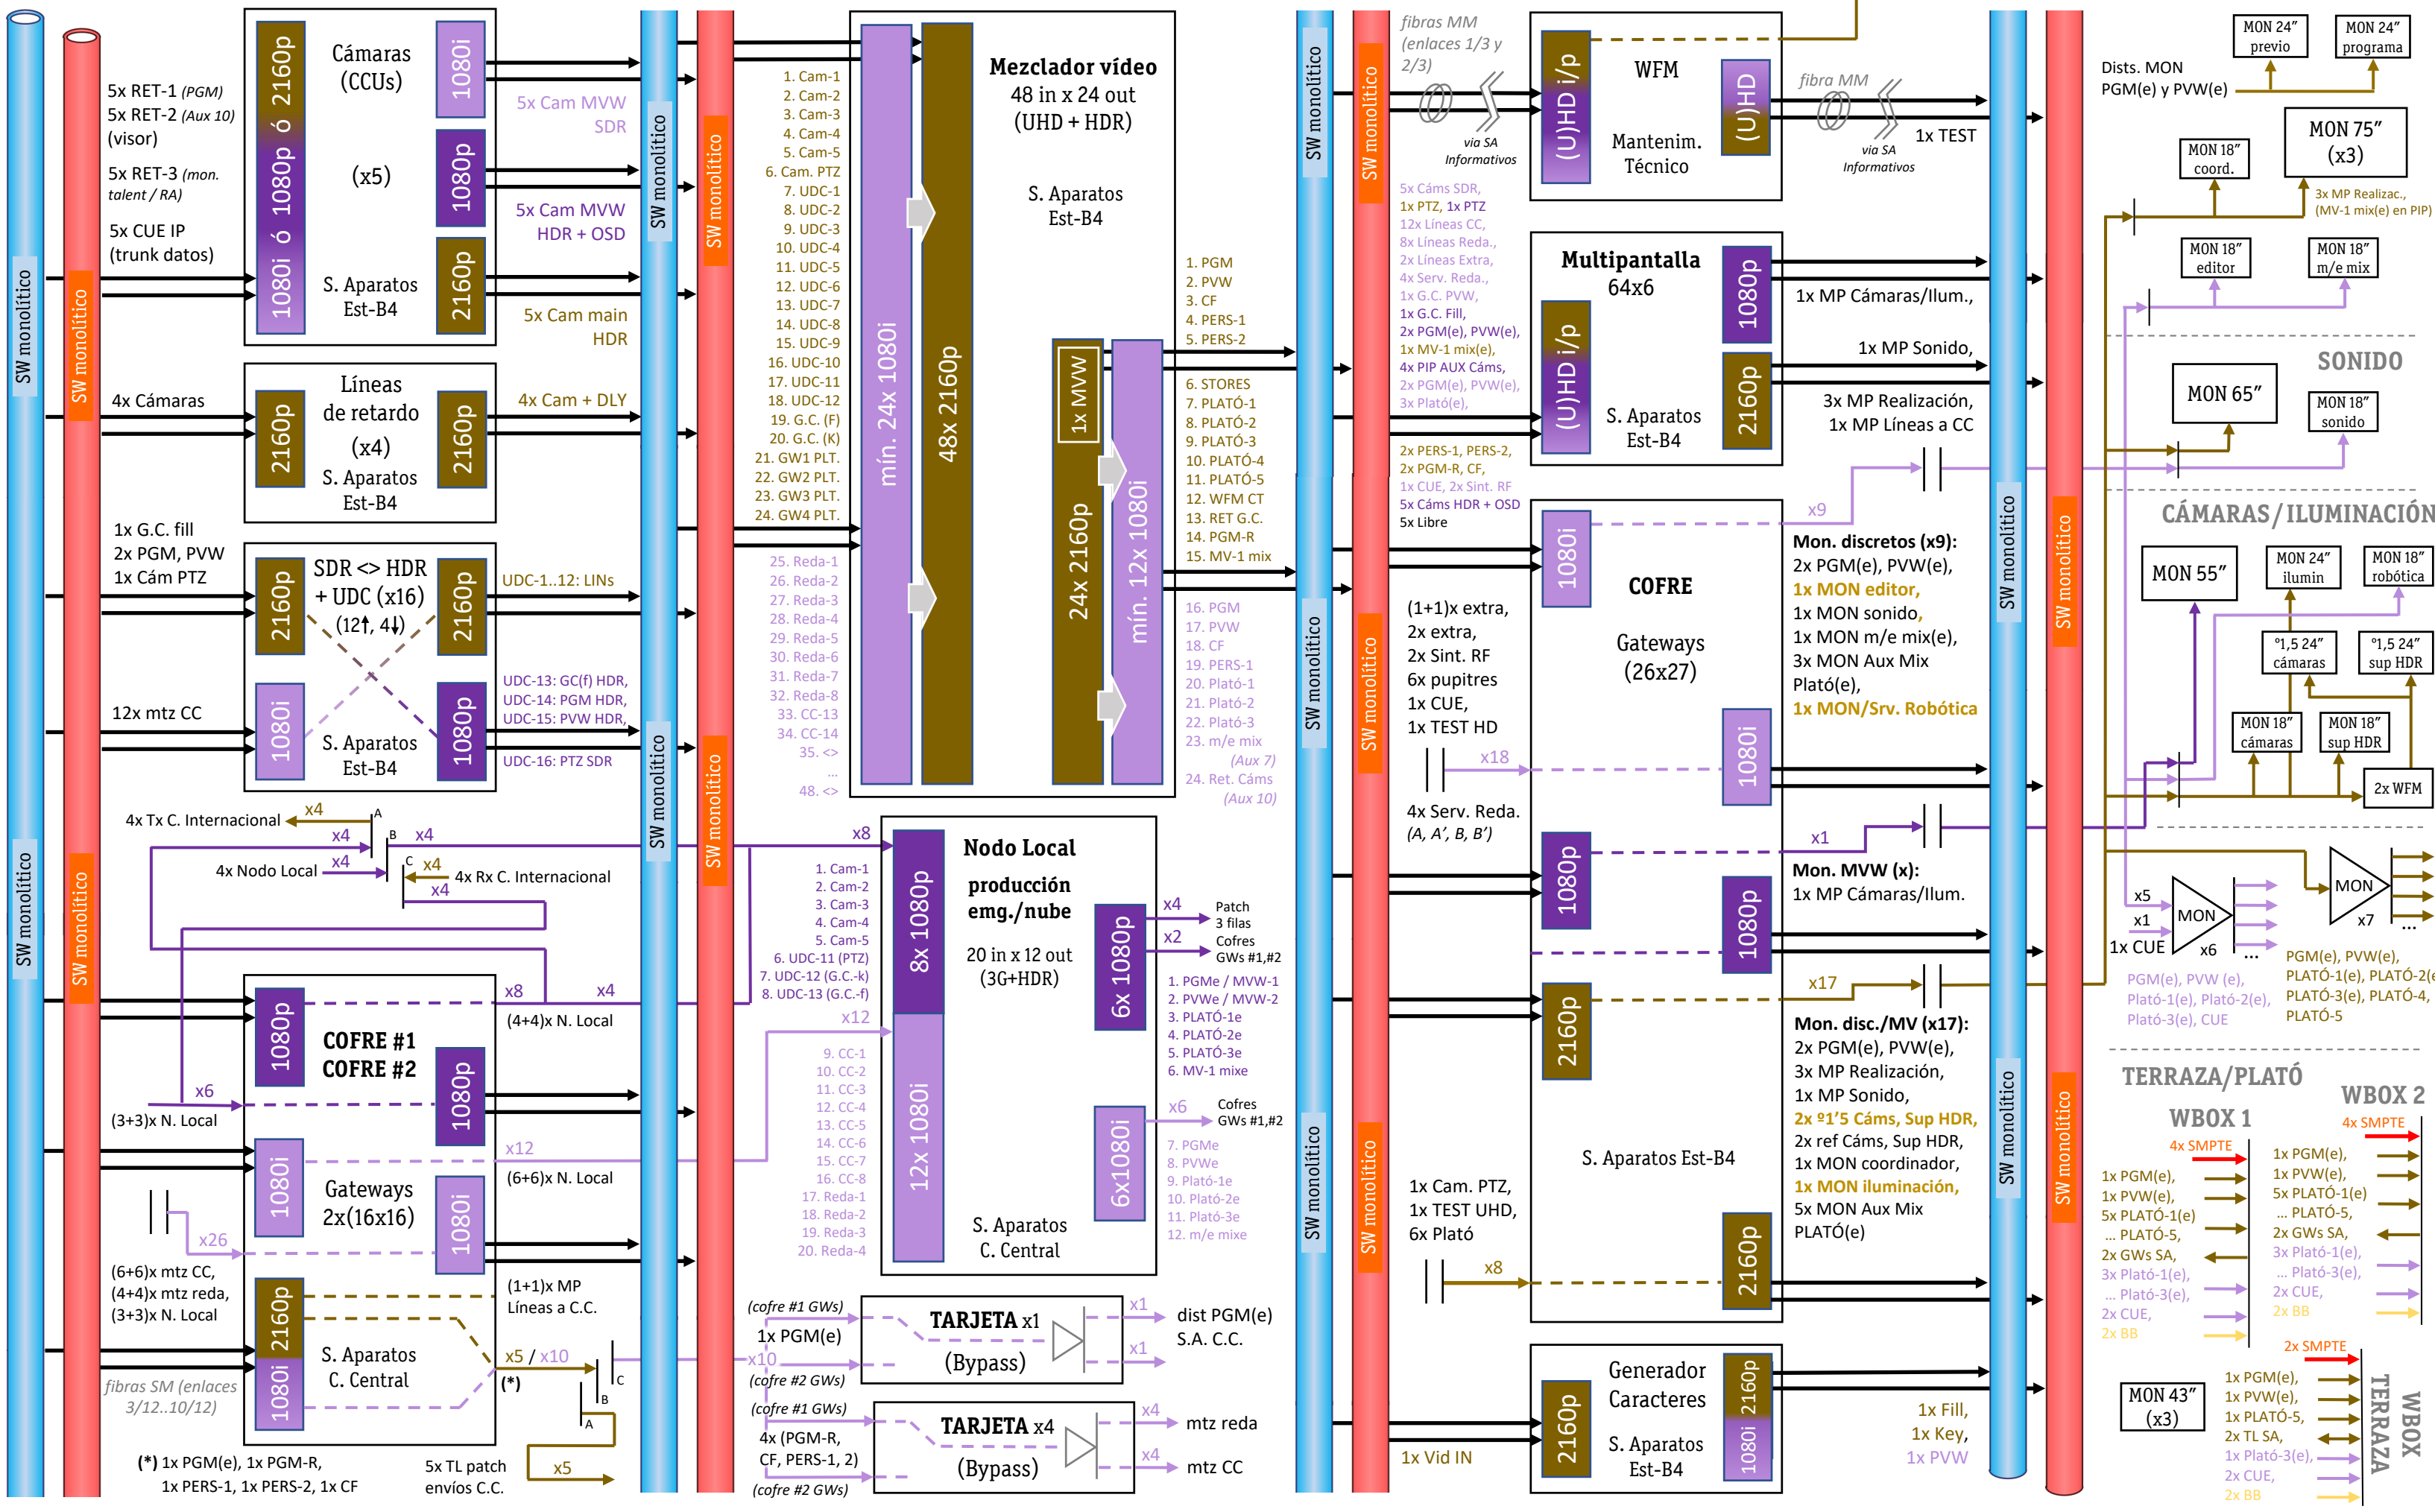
SW monolítico
SW monolítico
SW monolítico
SW monolítico

5x RET-1 (PGM)
5x RET-2 (Aux 10) (visor)
5x RET-3 (mon. talent / RA)
5x CUE IP (trunk datos)

2160p ó 1080p ó 1080i
Cámaras (CCUs)
(x5)
S. Aparatos Est-B4
1080i
1080p
2160p
5x Cam MVW SDR
5x Cam MVW HDR + OSD
5x Cam main HDR

4x Cámaras
2160p
Líneas de retardo
(x4)
S. Aparatos Est-B4
2160p
4x Cam + DLY

1x G.C. fill
2x PGM, PVW
1x Cám PTZ
2160p
SDR <> HDR + UDC (x16)
(12↑, 4↓)
2160p
UDC-1..12: LINs
12x mtz CC
1080i
S. Aparatos Est-B4
1080p
UDC-13: GC(f) HDR,
UDC-14: PGM HDR,
UDC-15: PVW HDR,
UDC-16: PTZ SDR

4x Tx C. Internacional
x4
A
x4
B
x4
4x Nodo Local
x4
C
x4
x4
4x Rx C. Internacional

x8
x4
1080p
COFRE #1
COFRE #2
1080p
(4+4)x N. Local
x6
(3+3)x N. Local
1080i
x12
Gateways 2x(16x16)
1080i
(6+6)x N. Local
x26
(6+6)x mtz CC,
(4+4)x mtz reda,
(3+3)x N. Local
2160p
1080i
S. Aparatos C. Central
(1+1)x MP Líneas a C.C.
x5 / x10
(*)
C
B
A
x5
fibras SM (enlaces 3/12..10/12)
(*) 1x PGM(e), 1x PGM-R, 1x PERS-1, 1x PERS-2, 1x CF
5x TL patch envíos C.C.

SW monolítico
SW monolítico
SW monolítico
SW monolítico

1. Cam-1
2. Cam-2
3. Cam-3
4. Cam-4
5. Cam-5
6. Cam. PTZ
7. UDC-1
8. UDC-2
9. UDC-3
10. UDC-4
11. UDC-5
12. UDC-6
13. UDC-7
14. UDC-8
15. UDC-9
16. UDC-10
17. UDC-11
18. UDC-12
19. G.C. (F)
20. G.C. (K)
21. GW1 PLT.
22. GW2 PLT.
23. GW3 PLT.
24. GW4 PLT.
25. Reda-1
26. Reda-2
27. Reda-3
28. Reda-4
29. Reda-5
30. Reda-6
31. Reda-7
32. Reda-8
33. CC-13
34. CC-14
35. <>
...
48. <>

mín. 24x 1080i
48x 2160p
Mezclador vídeo
48 in x 24 out
(UHD + HDR)
S. Aparatos Est-B4
1x MVW
24x 2160p
mín. 12x 1080i

1. PGM
2. PVW
3. CF
4. PERS-1
5. PERS-2
6. STORES
7. PLATÓ-1
8. PLATÓ-2
9. PLATÓ-3
10. PLATÓ-4
11. PLATÓ-5
12. WFM CT
13. RET G.C.
14. PGM-R
15. MV-1 mix
16. PGM
17. PVW
18. CF
19. PERS-1
20. Plató-1
21. Plató-2
22. Plató-3
23. m/e mix
(Aux 7)
24. Ret. Cáms
(Aux 10)

x8
1. Cam-1
2. Cam-2
3. Cam-3
4. Cam-4
5. Cam-5
6. UDC-11 (PTZ)
7. UDC-12 (G.C.-k)
8. UDC-13 (G.C.-f)
x12
9. CC-1
10. CC-2
11. CC-3
12. CC-4
13. CC-5
14. CC-6
15. CC-7
16. CC-8
17. Reda-1
18. Reda-2
19. Reda-3
20. Reda-4
8x 1080p
12x 1080i
Nodo Local
producción emg./nube
20 in x 12 out
(3G+HDR)
S. Aparatos C. Central
6x 1080p
6x1080i
x4
Patch 3 filas
x2
Cofres GWs #1,#2
1. PGMe / MVW-1
2. PVWe / MVW-2
3. PLATÓ-1e
4. PLATÓ-2e
5. PLATÓ-3e
6. MV-1 mixe
x6
Cofres GWs #1,#2
7. PGMe
8. PVWe
9. Plató-1e
10. Plató-2e
11. Plató-3e
12. m/e mixe

(cofre #1 GWs)
1x PGM(e)
x10
(cofre #2 GWs)
TARJETA x1
(Bypass)
x1
x1
dist PGM(e) S.A. C.C.
(cofre #1 GWs)
4x (PGM-R, CF, PERS-1, 2)
(cofre #2 GWs)
TARJETA x4
(Bypass)
x4
mtz reda
x4
mtz CC

fibras MM (enlaces 1/3 y 2/3)
vía SA Informativos
5x Cáms SDR,
1x PTZ, 1x PTZ
12x Líneas CC,
8x Líneas Reda.,
2x Líneas Extra,
4x Serv. Reda.,
1x G.C. PVW,
1x G.C. Fill,
2x PGM(e), PVW(e),
1x MV-1 mix(e),
4x PIP AUX Cáms,
2x PGM(e), PVW(e),
3x Plató(e),
2x PERS-1, PERS-2,
2x PGM-R, CF,
1x CUE, 2x Sint. RF
5x Cáms HDR + OSD
5x Libre
(1+1)x extra,
2x extra,
2x Sint. RF
6x pupitres
1x CUE,
1x TEST HD
x18
4x Serv. Reda. (A, A', B, B')
1x Cam. PTZ,
1x TEST UHD,
6x Plató
x8
1x Vid IN

(U)HD i/p
WFM
Mantenim. Técnico
(U)HD
fibra MM
vía SA Informativos
1x TEST
Multipantalla 64x6
(U)HD i/p
S. Aparatos Est-B4
1080p
2160p
1x MP Cámaras/Ilum.,
1x MP Sonido,
3x MP Realización,
1x MP Líneas a CC
1080i
COFRE
Gateways (26x27)
1080i
1080p
1080p
2160p
S. Aparatos Est-B4
2160p
x9
Mon. discretos (x9):
2x PGM(e), PVW(e),
1x MON editor,
1x MON sonido,
1x MON m/e mix(e),
3x MON Aux Mix Plató(e),
1x MON/Srv. Robótica
x1
Mon. MVW (x):
1x MP Cámaras/Ilum.
x17
Mon. disc./MV (x17):
2x PGM(e), PVW(e),
3x MP Realización,
1x MP Sonido,
2x º1'5 Cáms, Sup HDR,
2x ref Cáms, Sup HDR,
1x MON coordinador,
1x MON iluminación,
5x MON Aux Mix PLATÓ(e)
2160p
Generador Caracteres
S. Aparatos Est-B4
2160p
1080i
1x Fill,
1x Key,
1x PVW

SW monolítico
SW monolítico
SW monolítico
SW monolítico

MON 24" previo
MON 24" programa
Dists. MON PGM(e) y PVW(e)
MON 18" coord.
MON 75" (x3)
3x MP Realizac., (MV-1 mix(e) en PIP)
MON 18" editor
MON 18" m/e mix
SONIDO
MON 65"
MON 18" sonido
CÁMARAS/ILUMINACIÓN
MON 55"
MON 24" ilumin
MON 18" robótica
º1,5 24" cámaras
º1,5 24" sup HDR
MON 18" cámaras
MON 18" sup HDR
2x WFM
x5
x1
1x CUE
MON
x6
...
MON
x7
...
PGM(e), PVW (e), Plató-1(e), Plató-2(e), Plató-3(e), CUE
PGM(e), PVW(e), PLATÓ-1(e), PLATÓ-2(e), PLATÓ-3(e), PLATÓ-4, PLATÓ-5
TERRAZA/PLATÓ
WBOX 1
WBOX 2
4x SMPTE
1x PGM(e),
1x PVW(e),
5x PLATÓ-1(e)
... PLATÓ-5,
2x GWs SA,
3x Plató-1(e),
... Plató-3(e),
2x CUE,
2x BB
4x SMPTE
1x PGM(e),
1x PVW(e),
5x PLATÓ-1(e)
... PLATÓ-5,
2x GWs SA,
3x Plató-1(e),
... Plató-3(e),
2x CUE,
2x BB
2x SMPTE
MON 43" (x3)
1x PGM(e),
1x PVW(e),
1x PLATÓ-5,
2x TL SA,
1x Plató-3(e),
2x CUE,
2x BB
WBOX TERRAZA